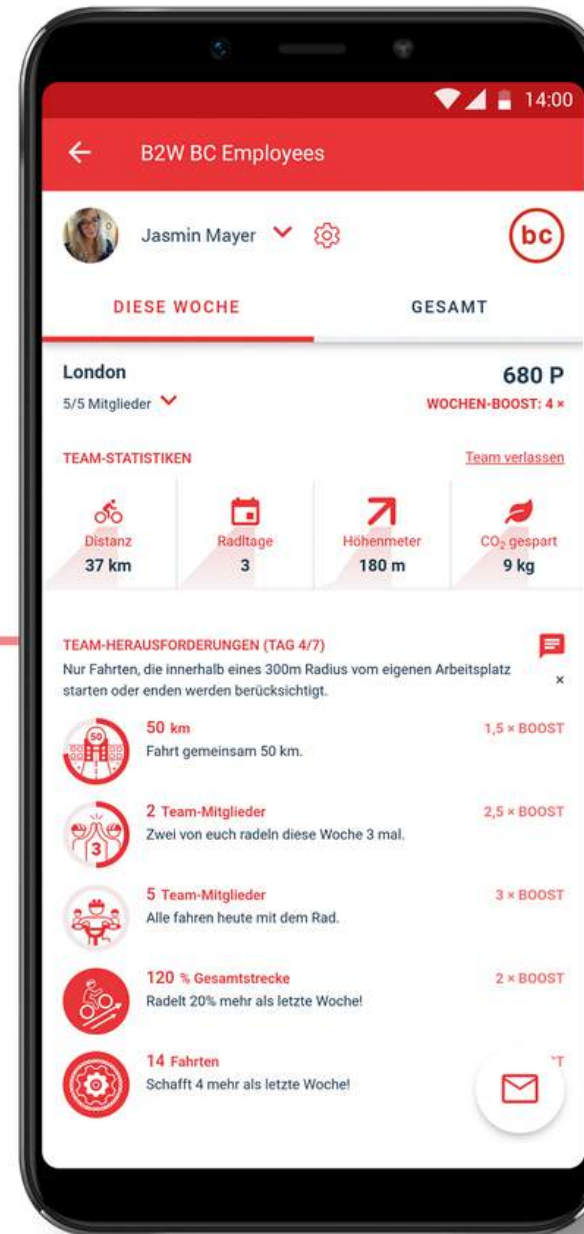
14:00

B2W BC Employees

Jasmin Mayer

bc

DIESE WOCHE

GESAMT

London

680 P

5/5 Mitglieder

WOCHEN-BOOST: 4 ×

TEAM-STATISTIKEN

Team verlassen

Distanz
37 km

Radltage
3

Höhenmeter
180 m

$CO_2$ gespart
9 kg

TEAM-HERAUSFORDERUNGEN (TAG 4/7)

Nur Fahrten, die innerhalb eines 300m Radius vom eigenen Arbeitsplatz starten oder enden werden berücksichtigt.

×

50
50 km
Fahrt gemeinsam 50 km.
1,5 × BOOST

3
2 Team-Mitglieder
Zwei von euch radeln diese Woche 3 mal.
2,5 × BOOST

5 Team-Mitglieder
Alle fahren heute mit dem Rad.
3 × BOOST

120 % Gesamtstrecke
Radelt 20% mehr als letzte Woche!
2 × BOOST

14 Fahrten
Schafft 4 mehr als letzte Woche!
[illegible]T